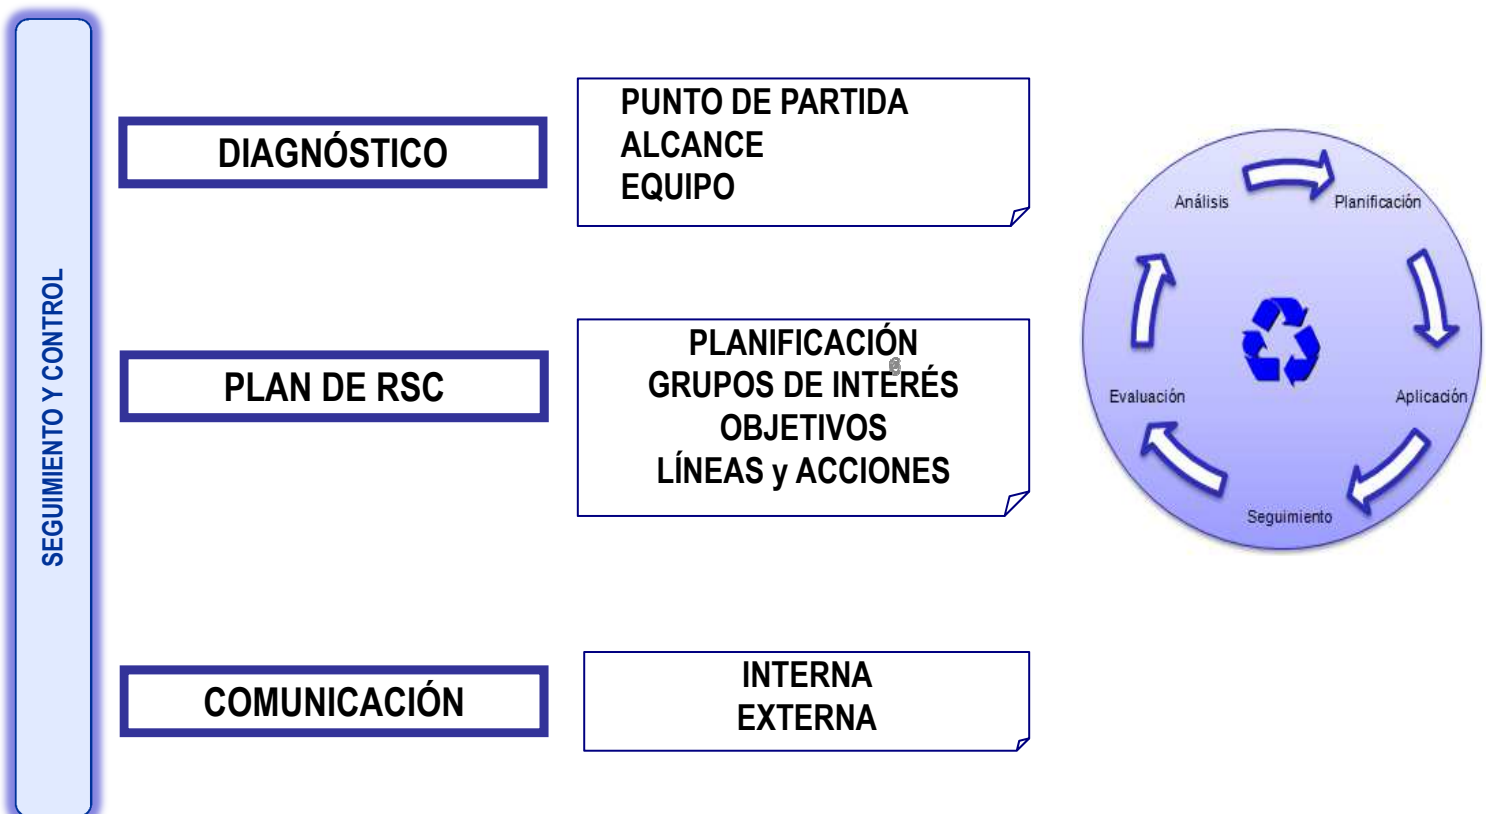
SEGUIMIENTO Y CONTROL

DIAGNÓSTICO

PUNTO DE PARTIDA
ALCANCE
EQUIPO

PLAN DE RSC

PLANIFICACIÓN
GRUPOS DE INTERÉS
OBJETIVOS
LÍNEAS y ACCIONES

COMUNICACIÓN

INTERNA
EXTERNA

Análisis
Planificación
Aplicación
Seguimiento
Evaluación